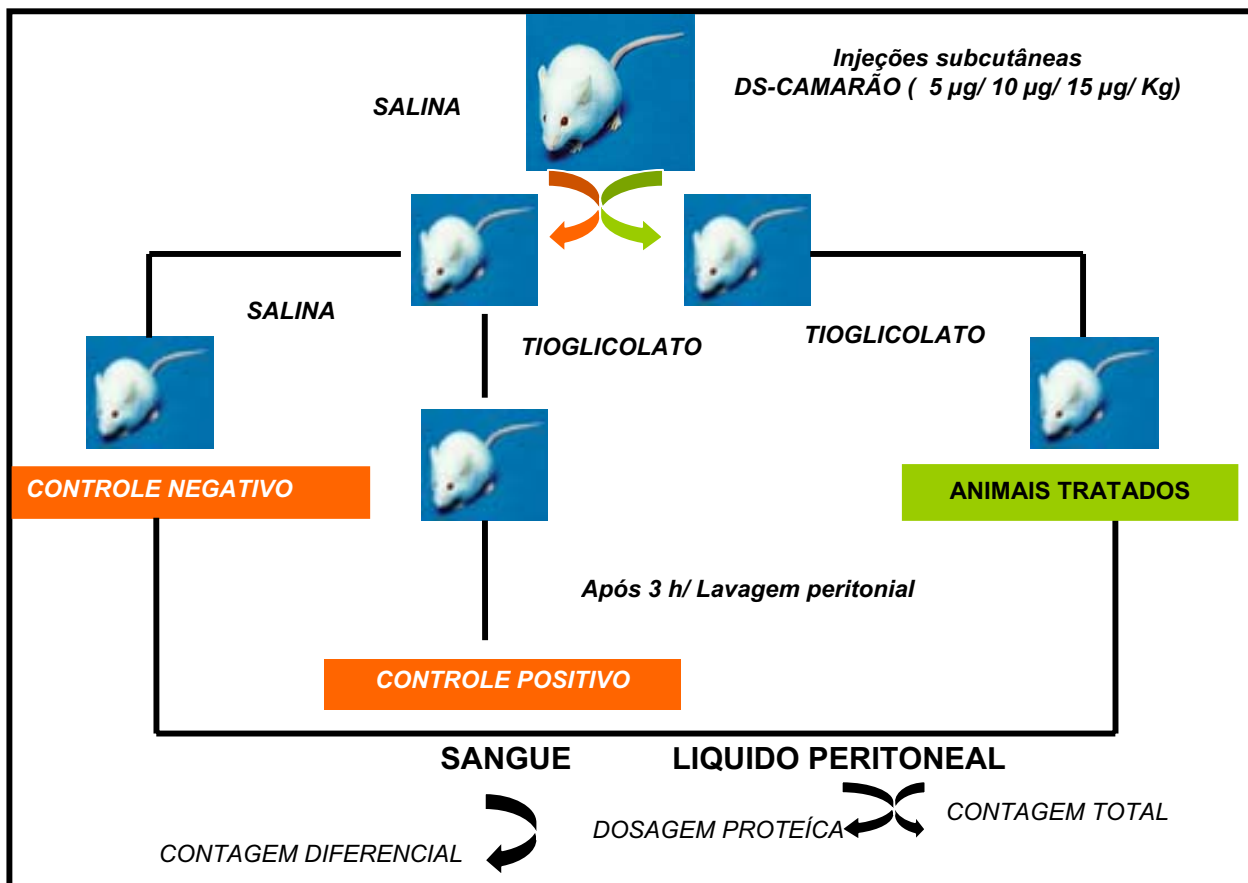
Injeções subcutâneas
DS-CAMARÃO ( 5 µg/ 10 µg/ 15 µg/ Kg)

SALINA

SALINA

TIOGLICOLATO

TIOGLICOLATO

CONTROLE NEGATIVO

ANIMAIS TRATADOS

Após 3 h/ Lavagem peritonial

CONTROLE POSITIVO

SANGUE

LIQUIDO PERITONEAL

CONTAGEM TOTAL

DOSAGEM PROTEÍCA

CONTAGEM DIFERENCIAL